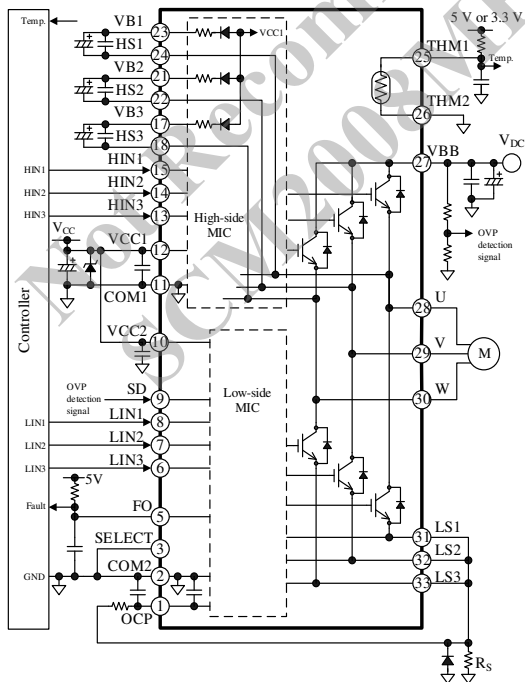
Temp.
VB1
23
HS1
24
VB2
21
HS2
22
VB3
17
HS3
18
VCC1
HIN1
HIN2
HIN3
HIN1
15
HIN2
14
HIN3
13
$V_{CC}$
VCC1
12
COM1
11
VCC2
10
High-side MIC
Low-side MIC
Controller
OVP detection signal
SD
9
LIN1
LIN1
8
LIN2
LIN2
7
LIN3
LIN3
6
5V
Fault
FO
5
SELECT
3
GND
COM2
2
OCP
1
5 V or 3.3 V
THM1
25
Temp.
THM2
26
VBB
27
$V_{DC}$
OVP detection signal
U
28
V
29
M
W
30
LS1
31
LS2
32
LS3
33
$R_S$
Not Recommended
SCM2008M